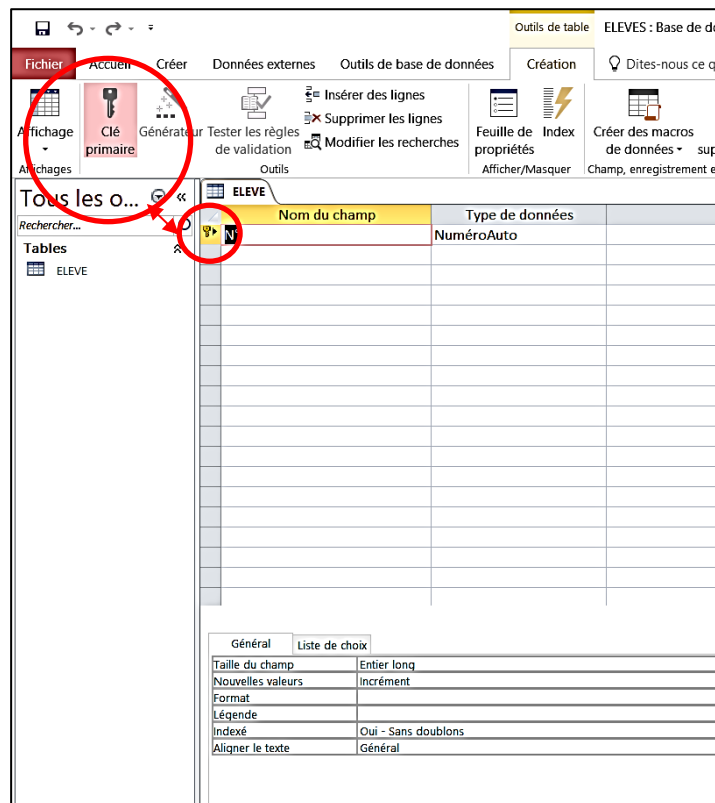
Outils de table ELEVES : Base de do

Fichier Accueil Créer Données externes Outils de base de données Création Dites-nous ce q

Affichage Clé primaire Générateur Tester les règles de validation Insérer des lignes Supprimer les lignes Modifier les recherches Feuille de propriétés Index Créer des macros de données sup

Affichages Outils Afficher/Masquer Champ, enregistrement e

Tous les o...

Rechercher...

Tables

ELEVE

ELEVE

| Nom du champ | Type de données |
|---|---|
| N° | NuméroAuto |

Général Liste de choix

| | |
|---|---|
| Taille du champ | Entier long |
| Nouvelles valeurs | Incrément |
| Format | |
| Légende | |
| Indexé | Oui - Sans doublons |
| Aligner le texte | Général |